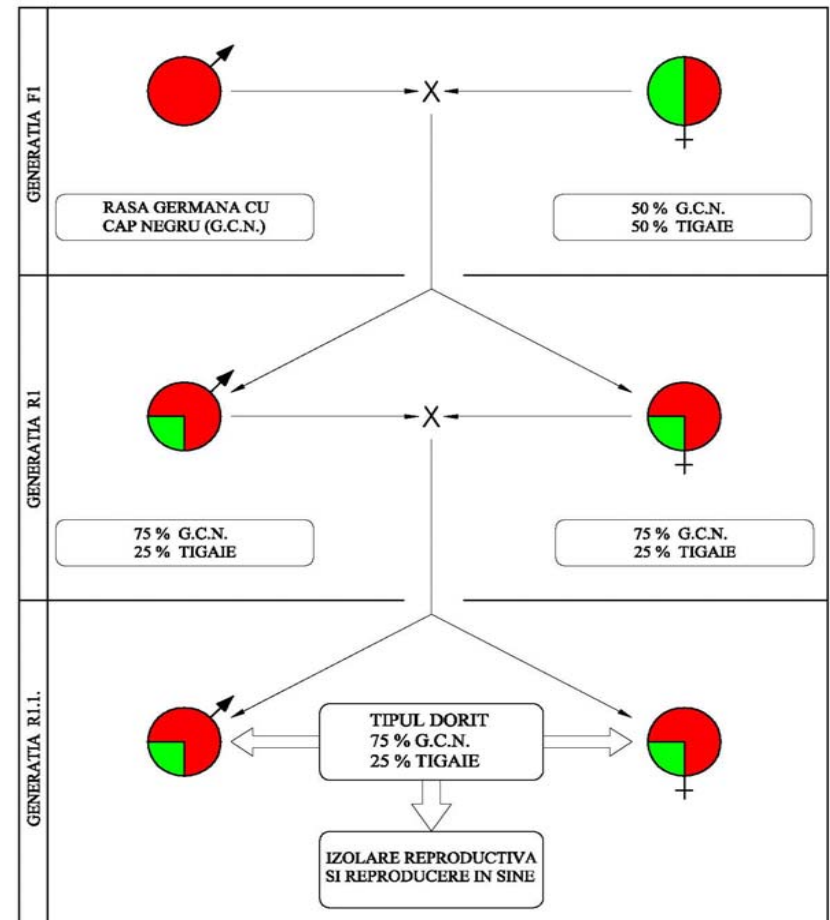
GENERATIA F1

X

RASA GERMANA CU CAP NEGRU (G.C.N.)

50 % G.C.N.
50 % TIGAIE

GENERATIA R1

X

75 % G.C.N.
25 % TIGAIE

75 % G.C.N.
25 % TIGAIE

GENERATIA R1.1.

TIPUL DORIT
75 % G.C.N.
25 % TIGAIE

IZOLARE REPRODUCTIVA
SI REPRODUCERE IN SINE